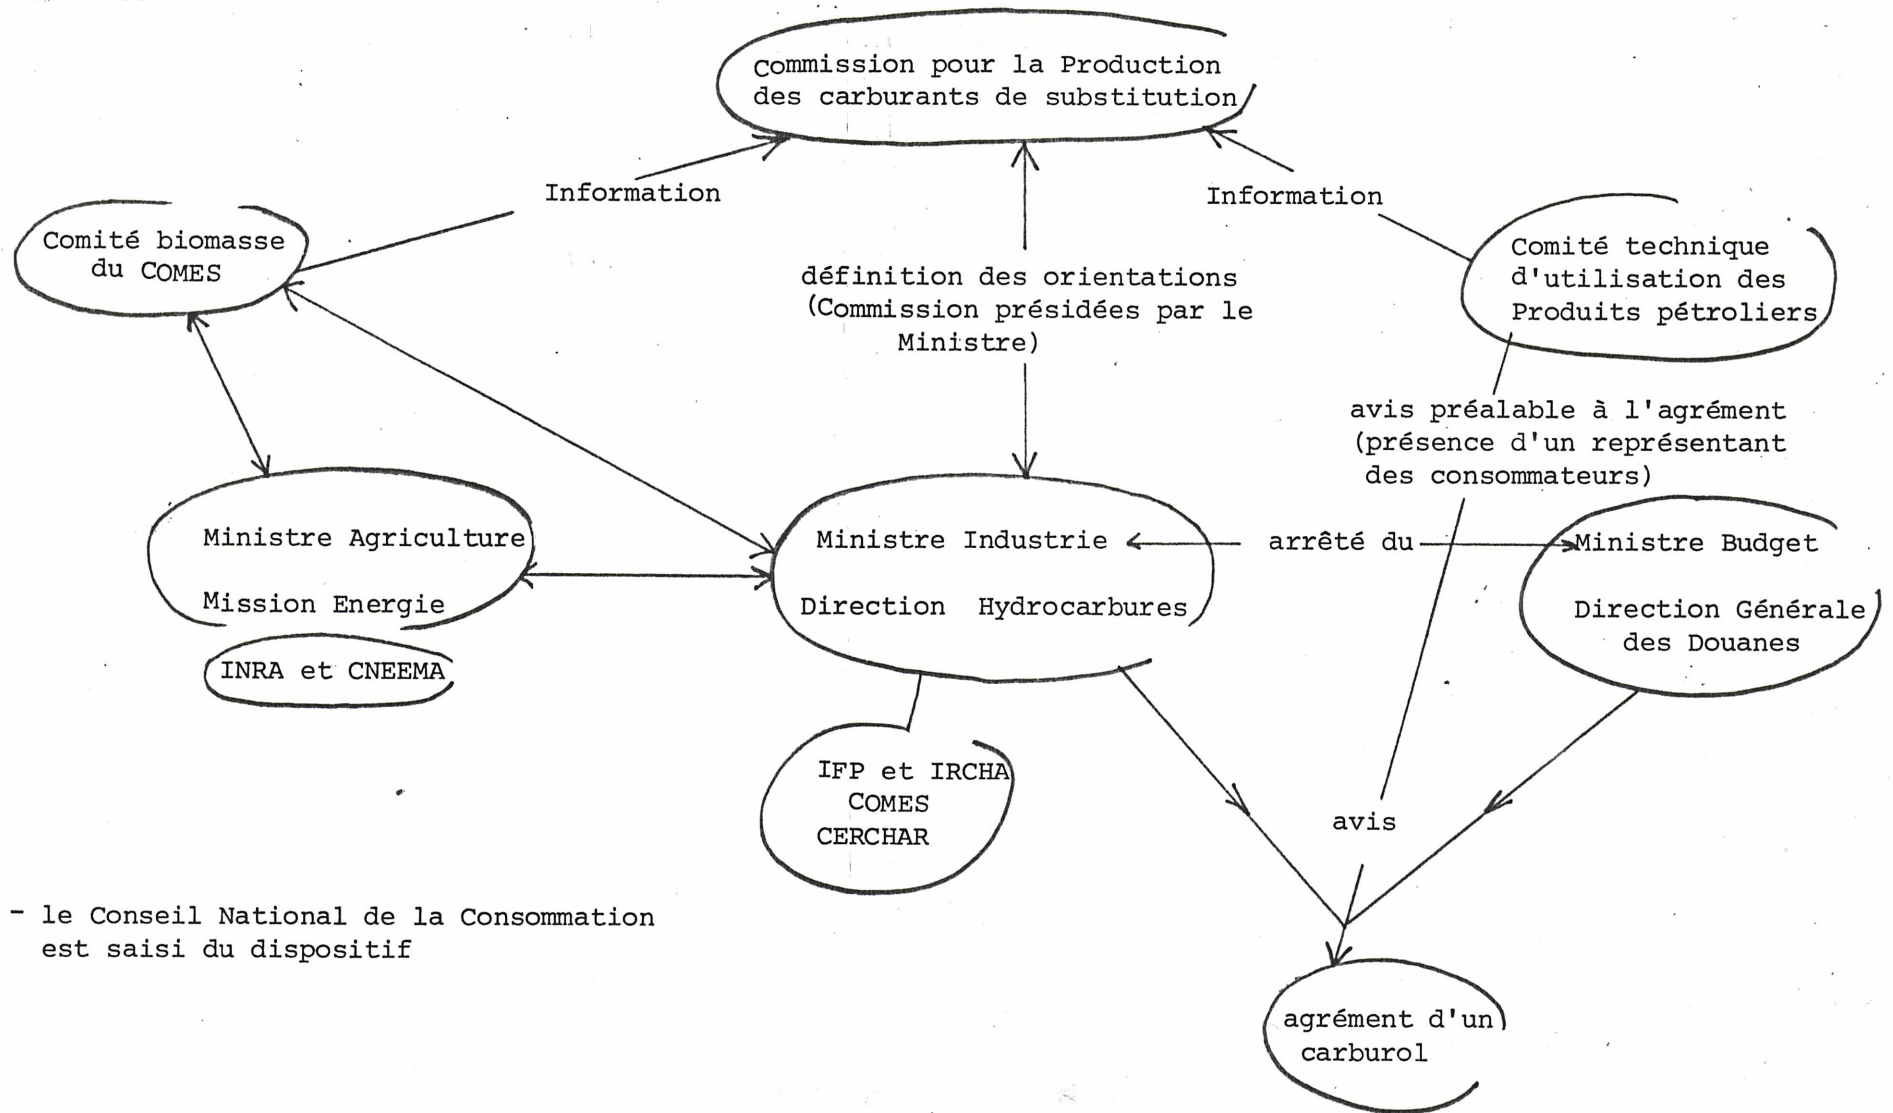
Commission pour la Production des carburants de substitution

Information

Information

Comité biomasse du COMES

définition des orientations (Commission présidées par le Ministre)

Comité technique d'utilisation des Produits pétroliers

avis préalable à l'agrément (présence d'un représentant des consommateurs)

Ministre Agriculture

Mission Energie

INRA et CNEEMA

Ministre Industrie

Direction Hydrocarbures

arrêté du

Ministre Budget

Direction Générale des Douanes

IFP et IRCHA
COMES
CERCHAR

avis

- le Conseil National de la Consommation est saisi du dispositif

agrément d'un carburol